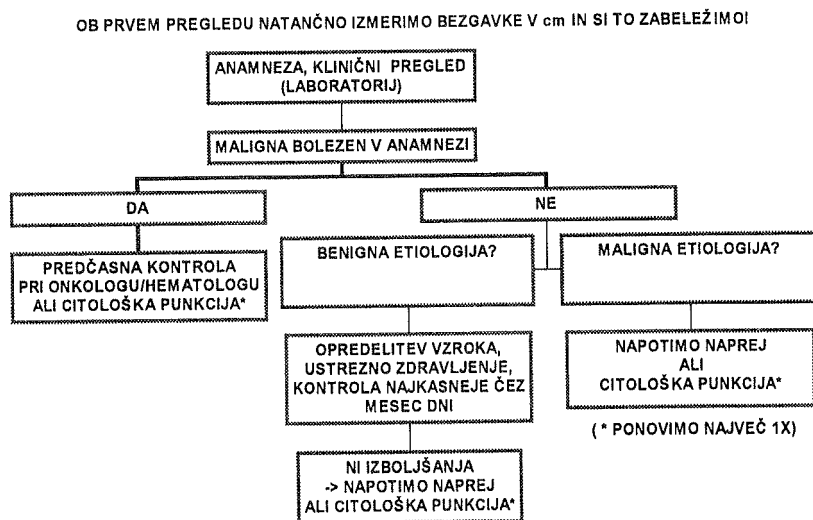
OB PRVEM PREGLEDU NATANČNO IZMERIMO BEZGAVKE V cm IN SI TO ZABELEŽIMO!

ANAMNEZA, KLINIČNI PREGLED (LABORATORIJ)

MALIGNA BOLEZEN V ANAMNEZI

DA

NE

PREDČASNA KONTROLA PRI ONKOLOGU/HEMATOLOGU ALI CITOLOŠKA PUNKCIJA*

BENIGNA ETIOLOGIJA?

MALIGNA ETIOLOGIJA?

OPREDELITEV VZROKA, USTREZNO ZDRAVLJENJE, KONTROLA NAJKASNEJE ČEZ MESEC DNI

NAPOTIMO NAPREJ ALI CITOLOŠKA PUNKCIJA*

( * PONOVIMO NAJVEČ 1X)

NI IZBOLJŠANJA -> NAPOTIMO NAPREJ ALI CITOLOŠKA PUNKCIJA*